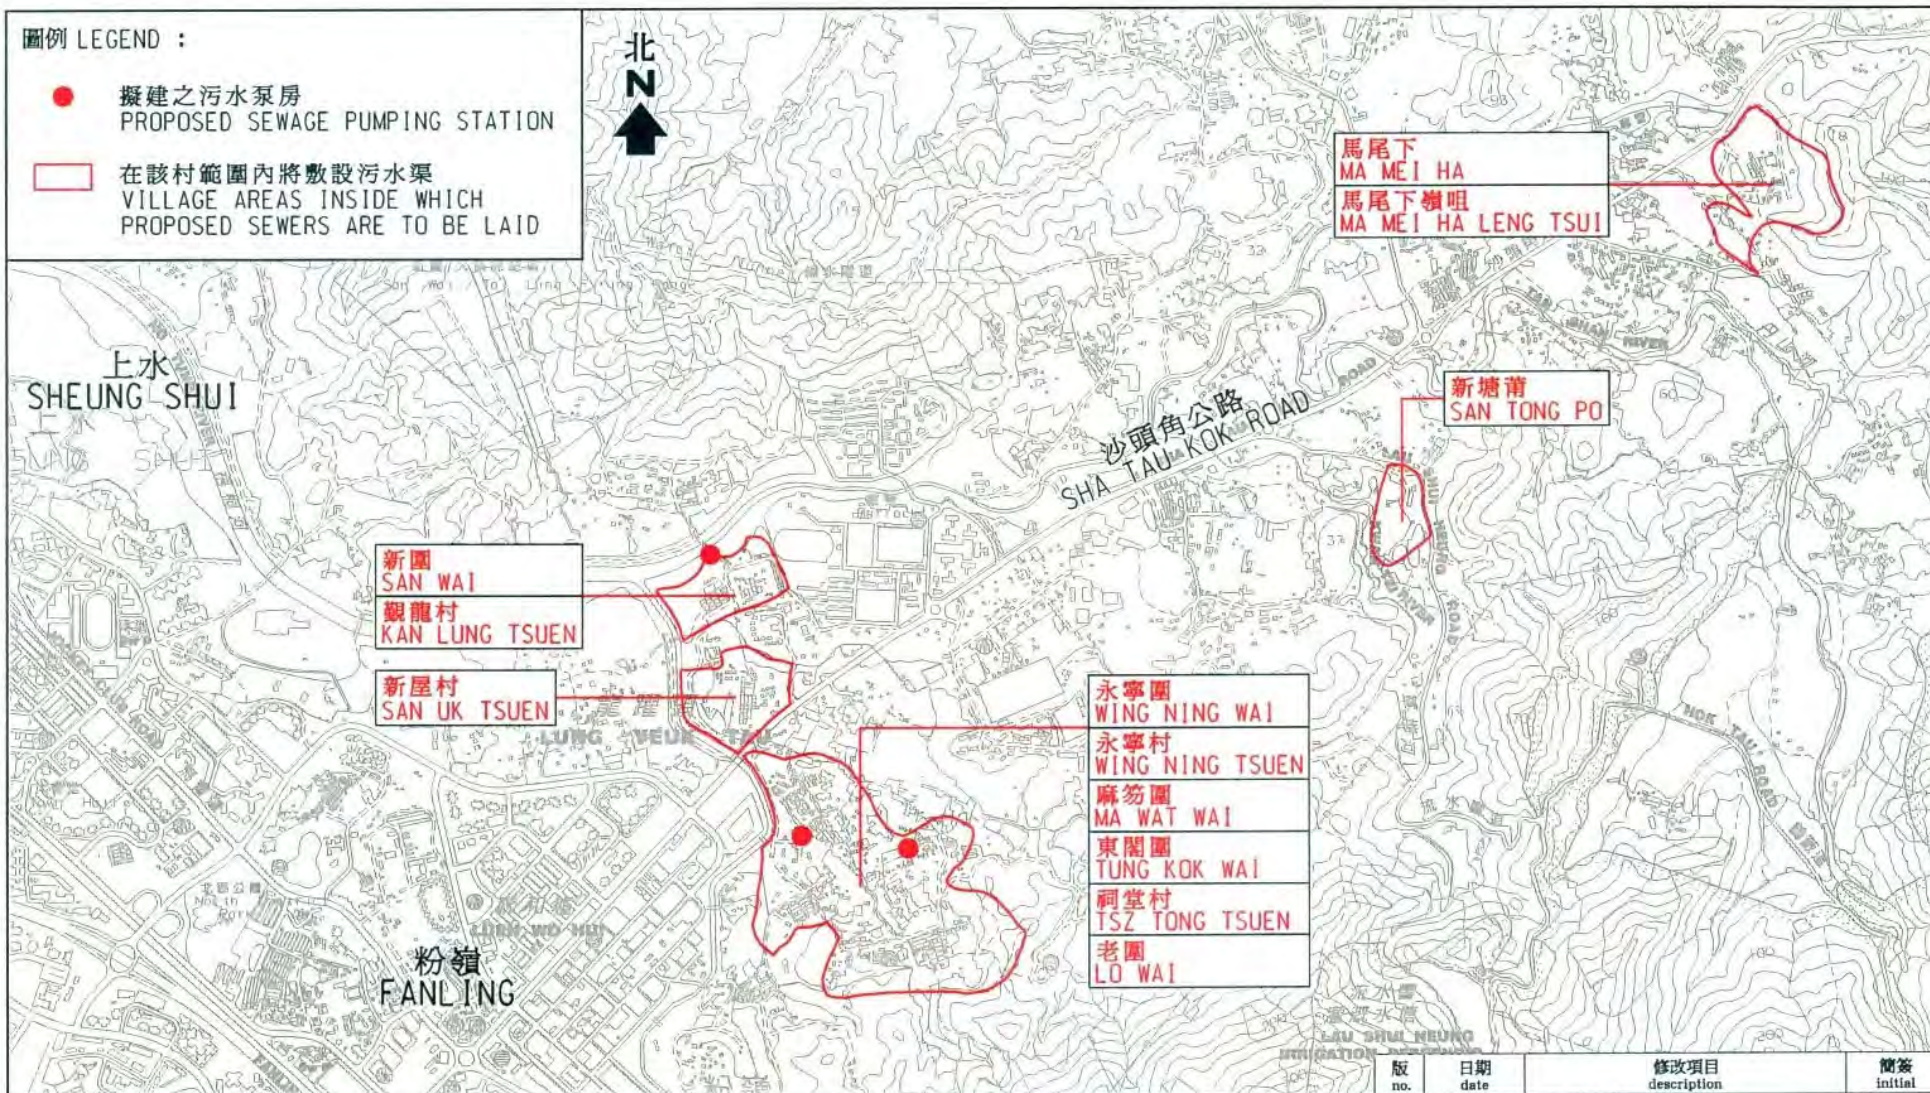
圖例 LEGEND :

擬建之污水泵房
PROPOSED SEWAGE PUMPING STATION

在該村範圍內將敷設污水渠
VILLAGE AREAS INSIDE WHICH PROPOSED SEWERS ARE TO BE LAID

北
N

馬尾下
MA MEI HA

馬尾下嶺咀
MA MEI HA LENG TSUI

新塘莆
SAN TONG PO

上水
SHEUNG SHUI

沙頭角公路
SHA TAU KOK ROAD

新圍
SAN WAI

覲龍村
KAN LUNG TSUEN

新屋村
SAN UK TSUEN

永寧圍
WING NING WAI

永寧村
WING NING TSUEN

麻笏圍
MA WAT WAI

東閣圍
TUNG KOK WAI

祠堂村
TSZ TONG TSUEN

老圍
LO WAI

粉嶺
FANLING

LUNG YEUK TAU

LUEN WO HUI

LAU SHUI HEUNG

| 版 no. | 日期 date | 修改項目 description | 簡簽 initial |
|---|---|---|---|